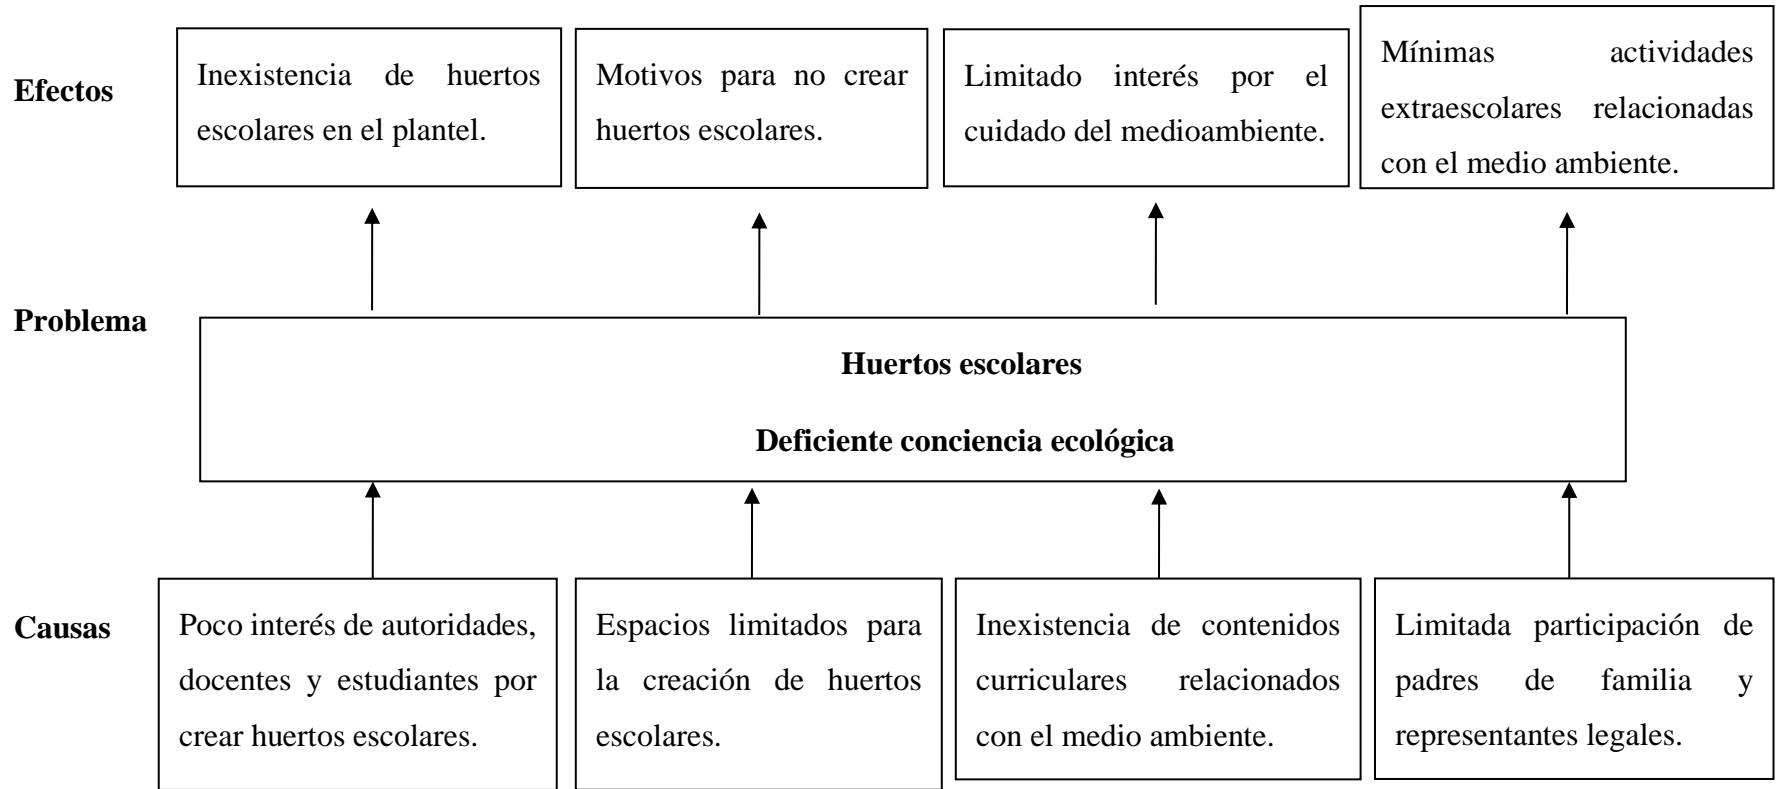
Efectos

Inexistencia de huertos escolares en el plantel.

Motivos para no crear huertos escolares.

Limitado interés por el cuidado del medioambiente.

Mínimas actividades extraescolares relacionadas con el medio ambiente.

Problema

Huertos escolares

Deficiente conciencia ecológica

Causas

Poco interés de autoridades, docentes y estudiantes por crear huertos escolares.

Espacios limitados para la creación de huertos escolares.

Inexistencia de contenidos curriculares relacionados con el medio ambiente.

Limitada participación de padres de familia y representantes legales.